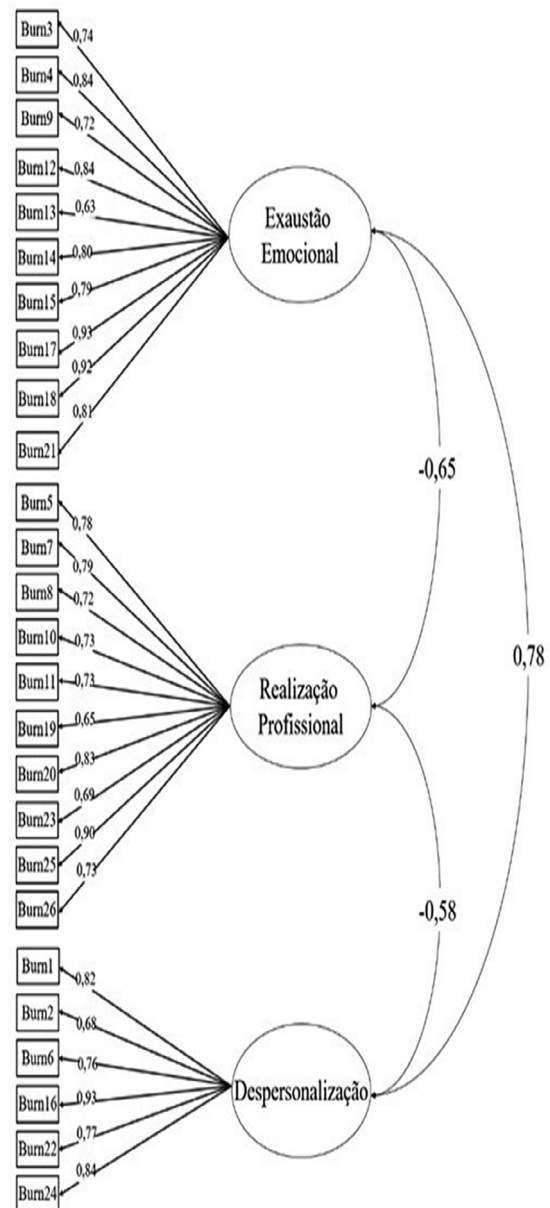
Burn3 0,74
Burn4 0,84
Burn9 0,72
Burn12 0,84
Burn13 0,63
Burn14 0,80
Burn15 0,79
Burn17 0,93
Burn18 0,92
Burn21 0,81

Exaustão Emocional

-0,65

0,78

Burn5 0,78
Burn7 0,79
Burn8 0,72
Burn10 0,73
Burn11 0,73
Burn19 0,65
Burn20 0,83
Burn23 0,69
Burn25 0,90
Burn26 0,73

Realização Profissional

-0,58

Burn1 0,82
Burn2 0,68
Burn6 0,76
Burn16 0,93
Burn22 0,77
Burn24 0,84

Despersonalização